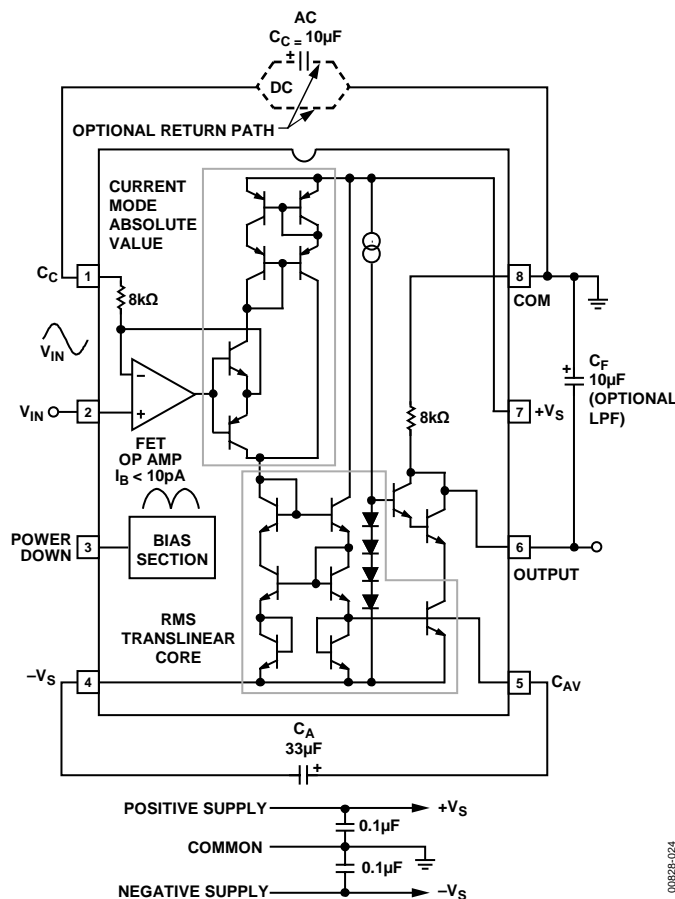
AC
$C_C = 10\mu F$
DC
OPTIONAL RETURN PATH

CURRENT MODE ABSOLUTE VALUE

$C_C$ 1
8kΩ
$V_{IN}$
$V_{IN}$ 2
FET OP AMP
$I_B < 10pA$

POWER DOWN 3
BIAS SECTION

RMS TRANSLINEAR CORE

$-V_S$ 4

8 COM
$C_F$ 10µF (OPTIONAL LPF)
7 $+V_S$
8kΩ
6 OUTPUT
5 $C_{AV}$

$C_A$
33µF

POSITIVE SUPPLY
$+V_S$
0.1µF
COMMON
0.1µF
NEGATIVE SUPPLY
$-V_S$

00828-024